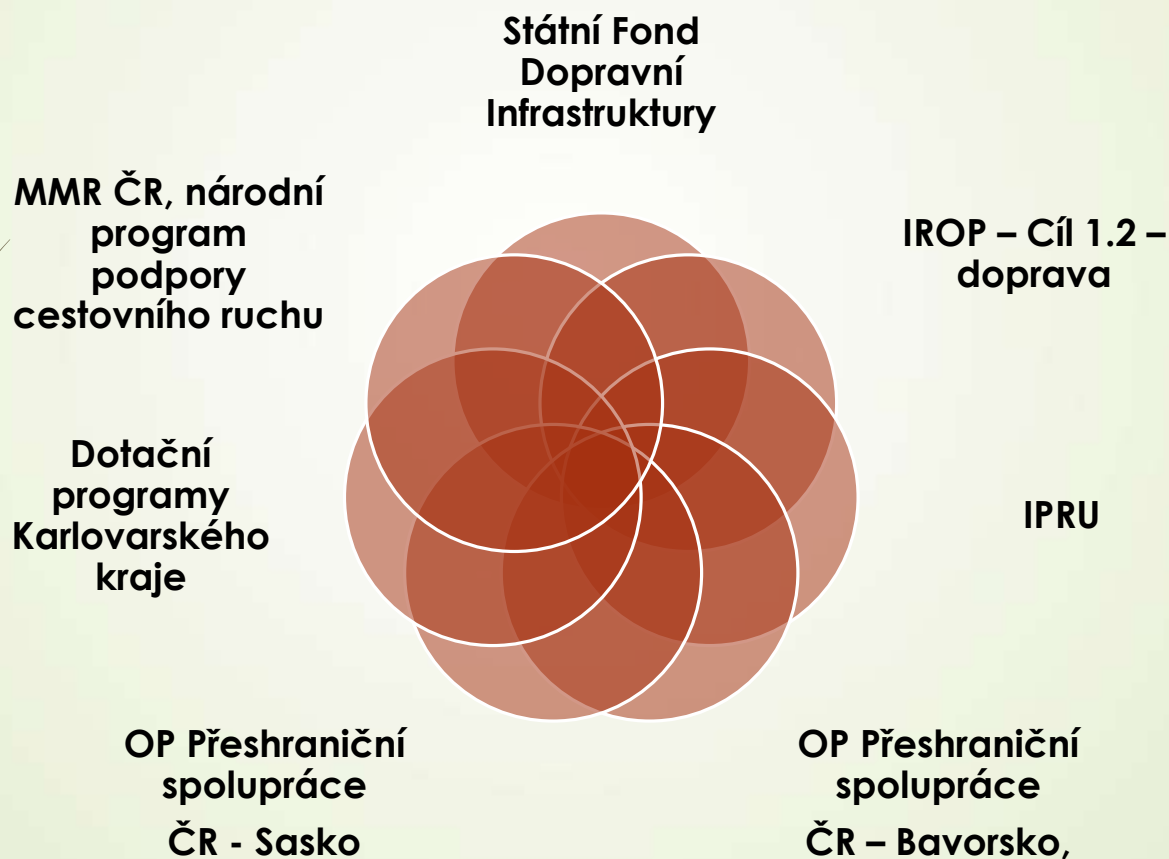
Státní Fond Dopravní Infrastruktury

IROP – Cíl 1.2 – doprava

IPRU

OP Přeshraniční spolupráce

ČR – Bavorsko,

OP Přeshraniční spolupráce

ČR - Sasko

Dotační programy Karlovarského kraje

MMR ČR, národní program podpory cestovního ruchu